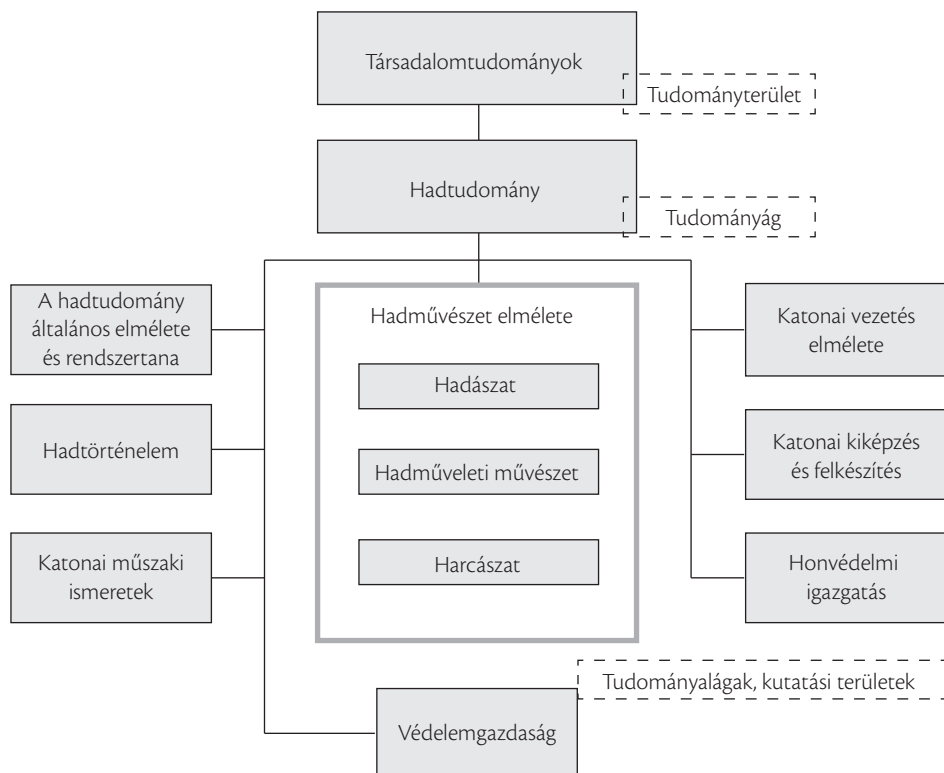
Társadalomtudományok

Tudományterület

Hadtudomány

Tudományág

A hadtudomány általános elmélete és rendszertana

Hadtörténelem

Katonai műszaki ismeretek

Hadművészet elmélete

Hadászat

Hadműveleti művészet

Harcászat

Katonai vezetés elmélete

Katonai kiképzés és felkészítés

Honvédelmi igazgatás

Tudományalágak, kutatási területek

Védelemgazdaság